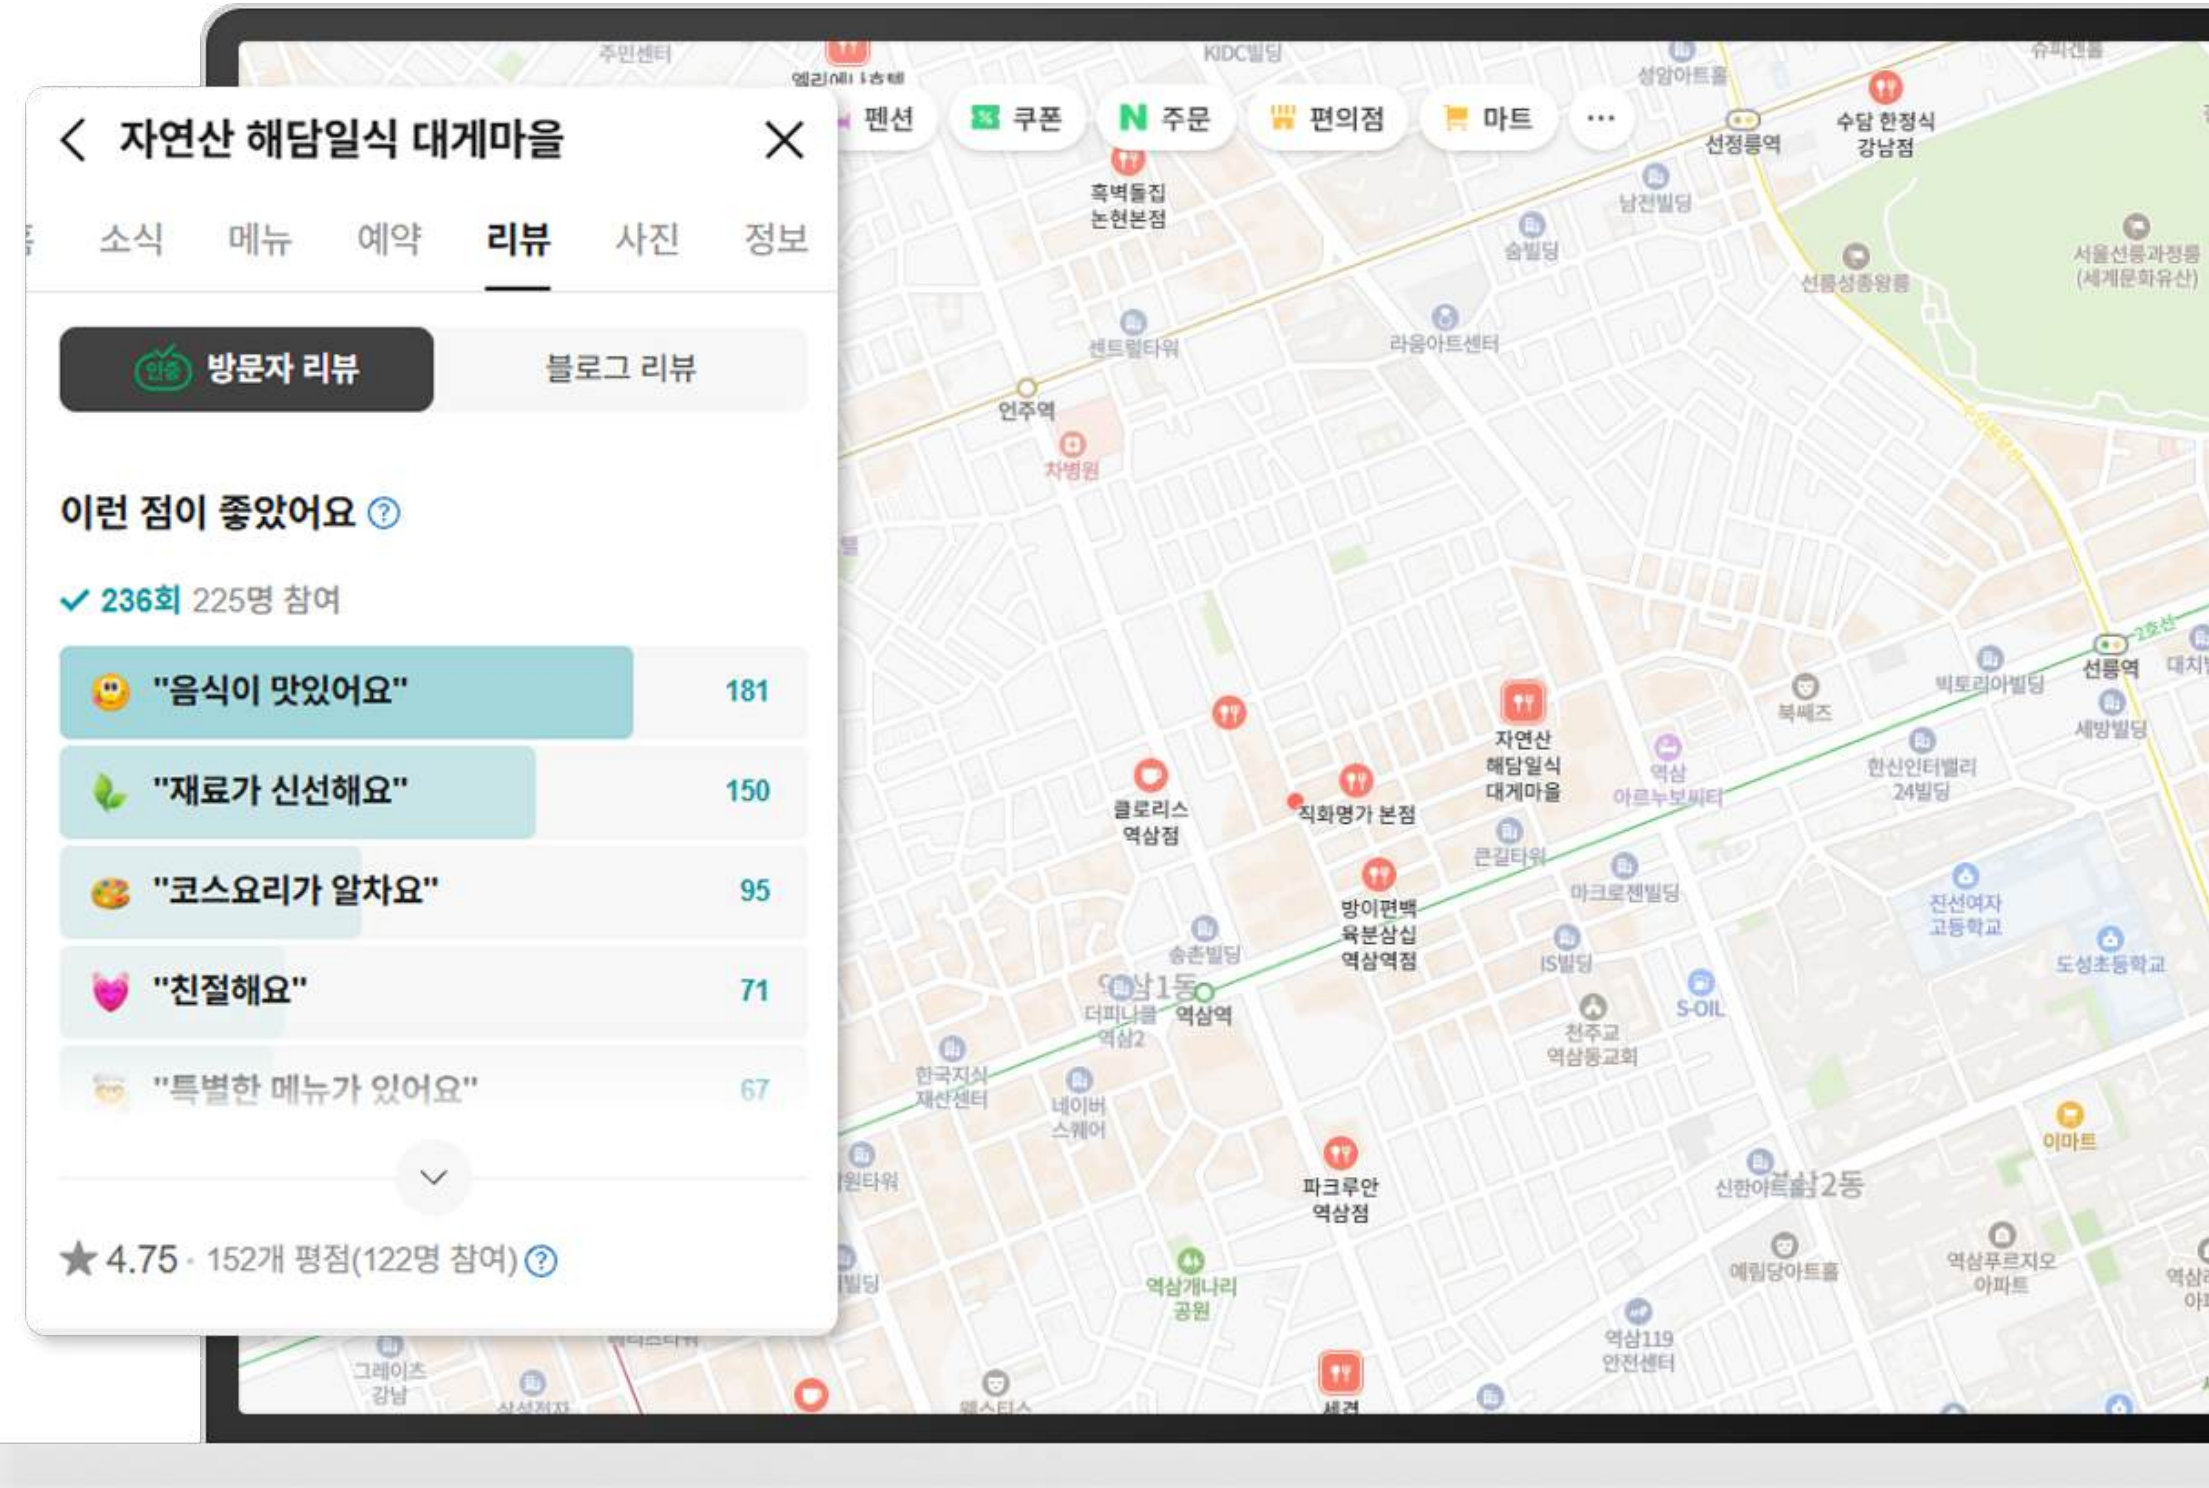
자연산 해담일식 대게마을

소식 메뉴 예약 리뷰 사진 정보

인증 방문자 리뷰
블로그 리뷰

이런 점이 좋았어요 ?

✓ 236회 225명 참여

| | |
|---|---|
| "음식이 맛있어요" | 181 |
| "재료가 신선해요" | 150 |
| "코스요리가 알차요" | 95 |
| "친절해요" | 71 |
| "특별한 메뉴가 있어요" | 67 |

★ 4.75 · 152개 평점(122명 참여) ?

펜션 쿠폰 N 주문 편의점 마트 ···

주민센터 KIDC빌딩 성암아트홀 선정릉역 수담 한정식 강남점 흑백돌집 논현본점 남전빌딩 솔빌딩 선릉성종왕릉 서울선릉과정릉 (세계문화유산) 센트럴타워 라움아트센터 언주역 차병원 빅토리아빌딩 선릉역 세방빌딩 북쎄즈 한신인터밸리 24빌딩 자연산 해담일식 대게마을 역삼 아르누보씨티 클로리스 역삼점 직화명가 본점 큰길타워 마크로젠빌딩 방이편백 육분삼십 역삼역점 진선여자 고등학교 도성초등학교 송촌빌딩 역삼1동 역삼역 IS빌딩 S-OIL 천주교 역삼동교회 더피나클 역삼2 한국지식 재산센터 네이버 스퀘어 이마트 신한아트홀 역삼2동 파크루안 역삼점 예림당아트홀 역삼푸르지오 아파트 역삼개나리 공원 역삼119 안전센터 그레이츠 강남 세경